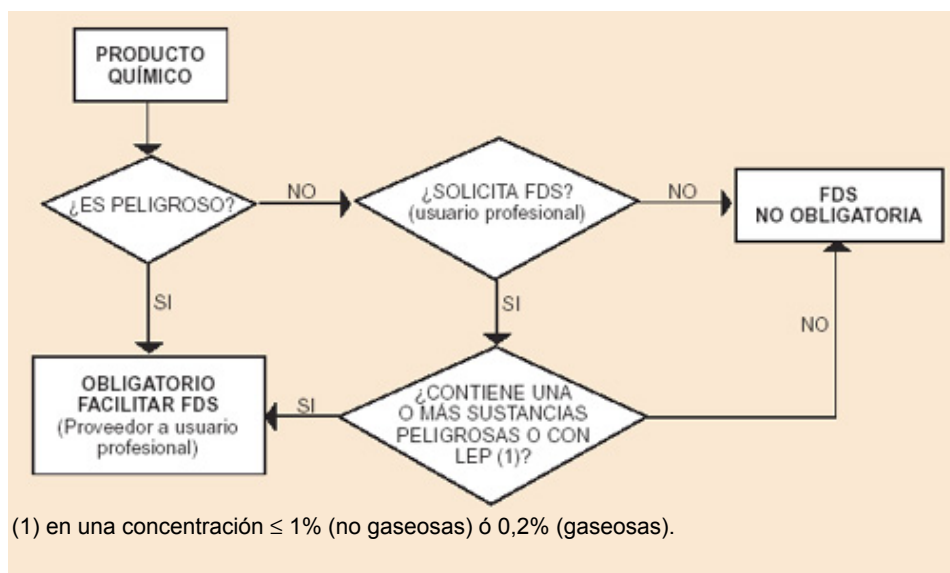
PRODUCTO QUÍMICO

¿ES PELIGROSO?

NO

¿SOLICITA FDS? (usuario profesional)

NO

FDS NO OBLIGATORIA

SI

SI

NO

OBLIGATORIO FACILITAR FDS (Proveedor a usuario profesional)

SI

¿CONTIENE UNA O MÁS SUSTANCIAS PELIGROSAS O CON LEP (1)?

(1) en una concentración $\leq$ 1% (no gaseosas) ó 0,2% (gaseosas).